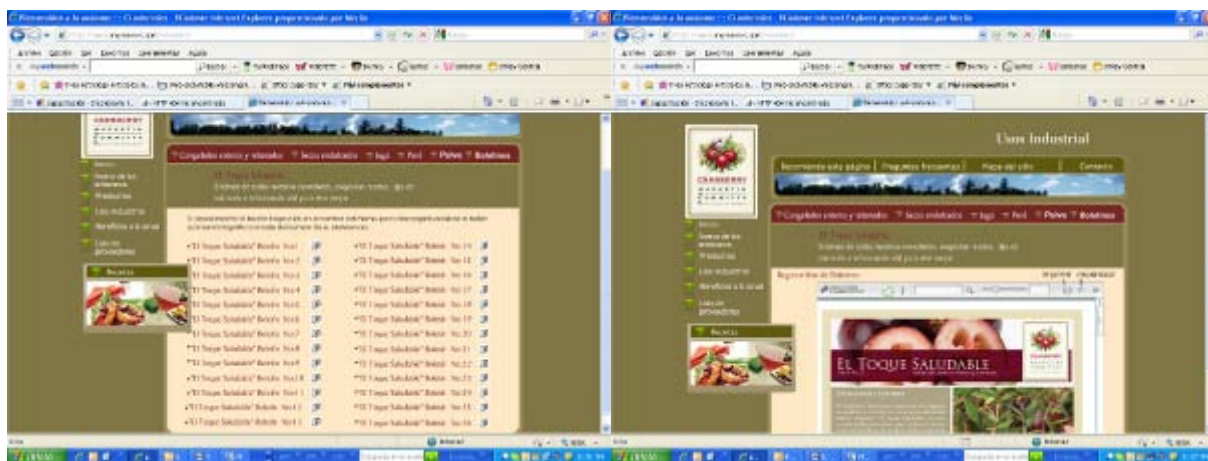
Bienvenidos a la asociación :: Cranberries - Windows Internet Explorer proporcionado por Yahoo

Congelados enteros y rebanados | Secos endulzados | Jugo | Pod | Polvo | Boletines

El Toque Saludable

"El Toque Saludable" Boletín No. 1
"El Toque Saludable" Boletín No. 2
"El Toque Saludable" Boletín No. 3
"El Toque Saludable" Boletín No. 4
"El Toque Saludable" Boletín No. 5
"El Toque Saludable" Boletín No. 6
"El Toque Saludable" Boletín No. 7
"El Toque Saludable" Boletín No. 8
"El Toque Saludable" Boletín No. 9
"El Toque Saludable" Boletín No. 10
"El Toque Saludable" Boletín No. 11
"El Toque Saludable" Boletín No. 12

"El Toque Saludable" Boletín No. 13
"El Toque Saludable" Boletín No. 14
"El Toque Saludable" Boletín No. 15
"El Toque Saludable" Boletín No. 16
"El Toque Saludable" Boletín No. 17
"El Toque Saludable" Boletín No. 18
"El Toque Saludable" Boletín No. 19
"El Toque Saludable" Boletín No. 20
"El Toque Saludable" Boletín No. 21
"El Toque Saludable" Boletín No. 22
"El Toque Saludable" Boletín No. 23
"El Toque Saludable" Boletín No. 24

Inicio
Acerca de los arándanos
Productos
Usos industrial
Beneficios a la salud
Lista de proveedores
Recetas

Internet

Bienvenidos a la asociación :: Cranberries - Windows Internet Explorer proporcionado por Yahoo

Usos Industrial

Recomienda esta página | Preguntas frecuentes | Mapa del sitio | Contacto

Congelados enteros y rebanados | Secos endulzados | Jugo | Pod | Polvo | Boletines

El Toque Saludable

Inicio
Acerca de los arándanos
Productos
Usos industrial
Beneficios a la salud
Lista de proveedores
Recetas

CRANBERRY

EL TOQUE SALUDABLE

Internet